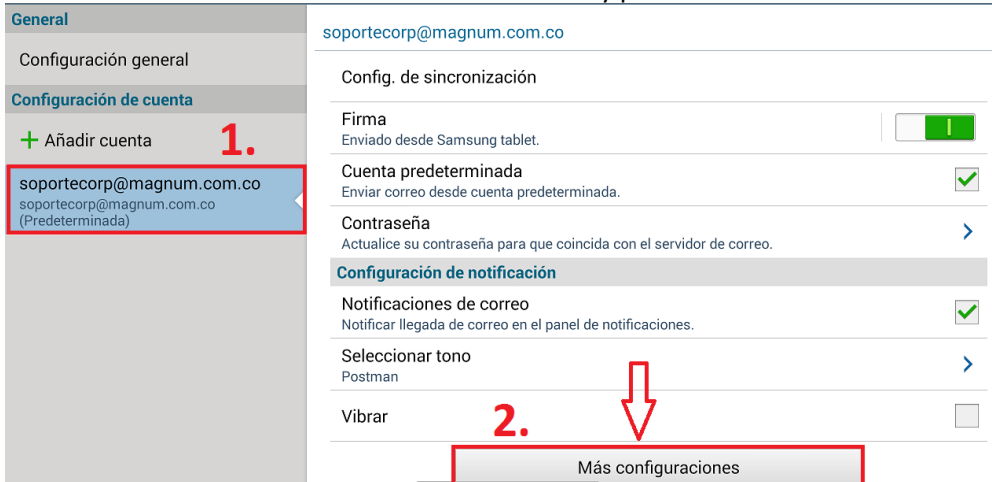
General

Configuración general

Configuración de cuenta

+ Añadir cuenta

1.

soportecorp@magnum.com.co
soportecorp@magnum.com.co
(Predeterminada)

soportecorp@magnum.com.co

Config. de sincronización

Firma
Enviado desde Samsung tablet.

Cuenta predeterminada
Enviar correo desde cuenta predeterminada.

Contraseña
Actualice su contraseña para que coincida con el servidor de correo.

Configuración de notificación

Notificaciones de correo
Notificar llegada de correo en el panel de notificaciones.

Seleccionar tono
Postman

Vibrar

2.

Más configuraciones